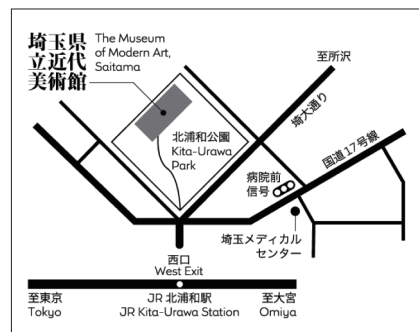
埼玉県立近代美術館
The Museum of Modern Art, Saitama

至所沢

埼大通り

北浦和公園
Kita-Urawa Park

国道17号線

病院前信号

埼玉メディカルセンター

西口
West Exit

至東京
Tokyo

JR 北浦和駅
JR Kita-Urawa Station

至大宮
Omiya